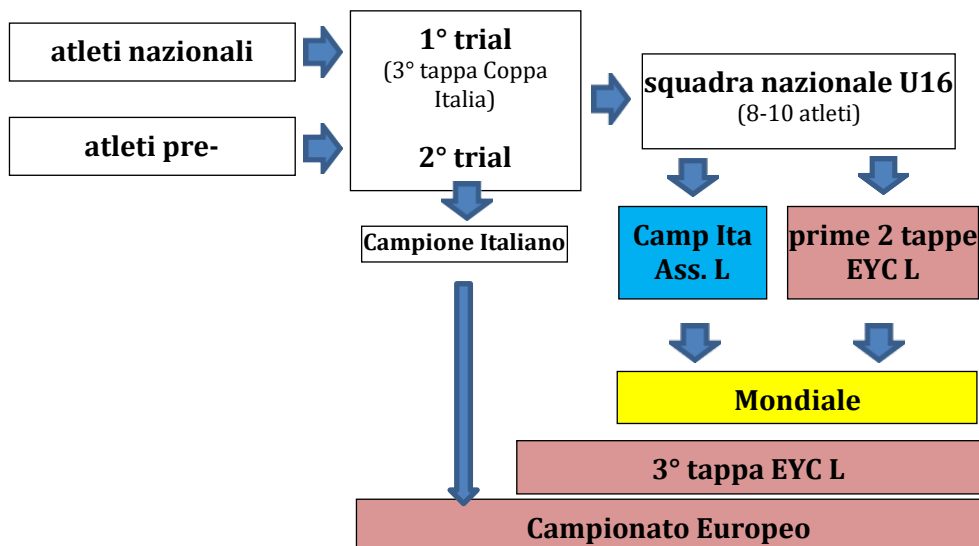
atleti nazionali

atleti pre-

1° trial
(3° tappa Coppa Italia)

2° trial

Campione Italiano

squadra nazionale U16
(8-10 atleti)

Camp Ita Ass. L

prime 2 tappe EYC L

Mondiale

3° tappa EYC L

Campionato Europeo